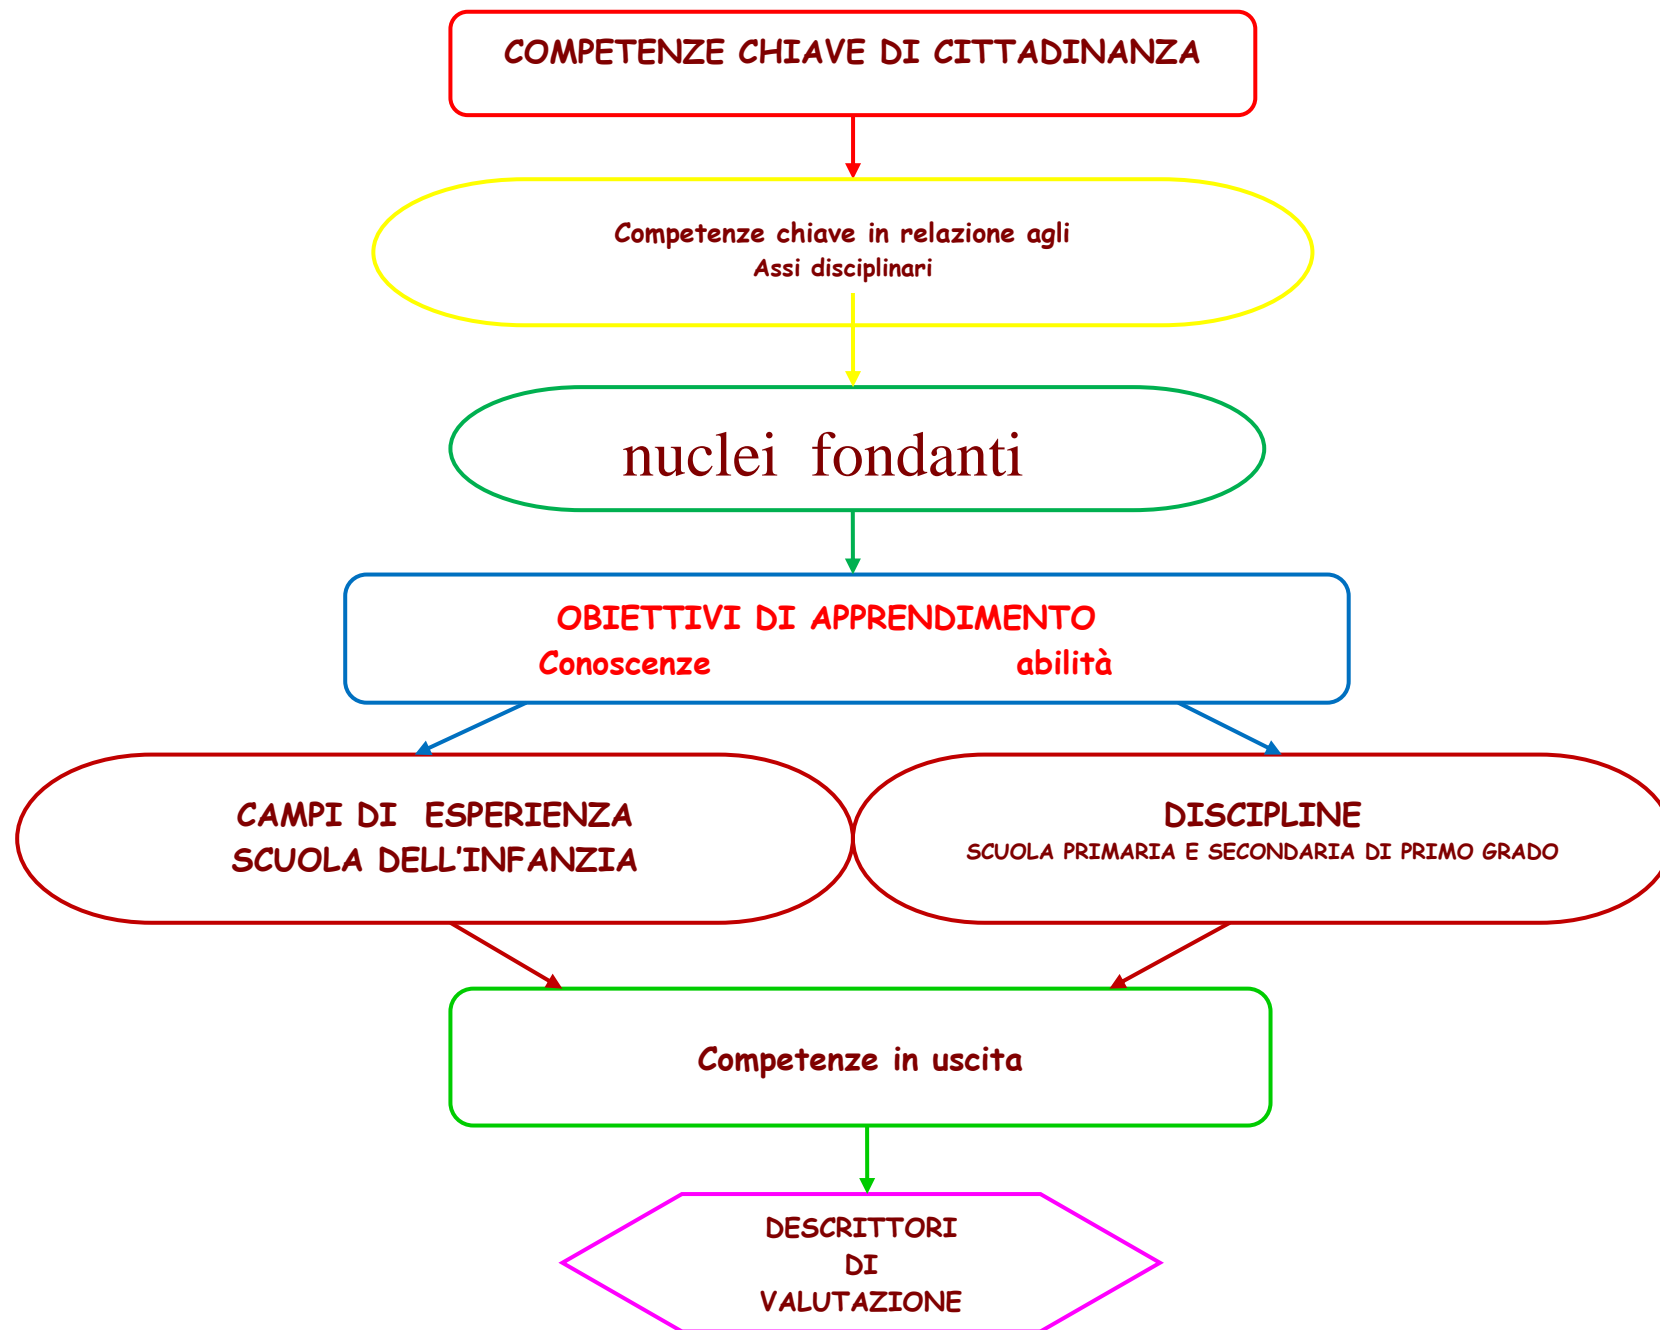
COMPETENZE CHIAVE DI CITTADINANZA

Competenze chiave in relazione agli
Assi disciplinari

nuclei fondanti

OBIETTIVI DI APPRENDIMENTO
Conoscenze abilità

CAMPI DI ESPERIENZA
SCUOLA DELL'INFANZIA

DISCIPLINE
SCUOLA PRIMARIA E SECONDARIA DI PRIMO GRADO

Competenze in uscita

DESCRITTORI
DI
VALUTAZIONE